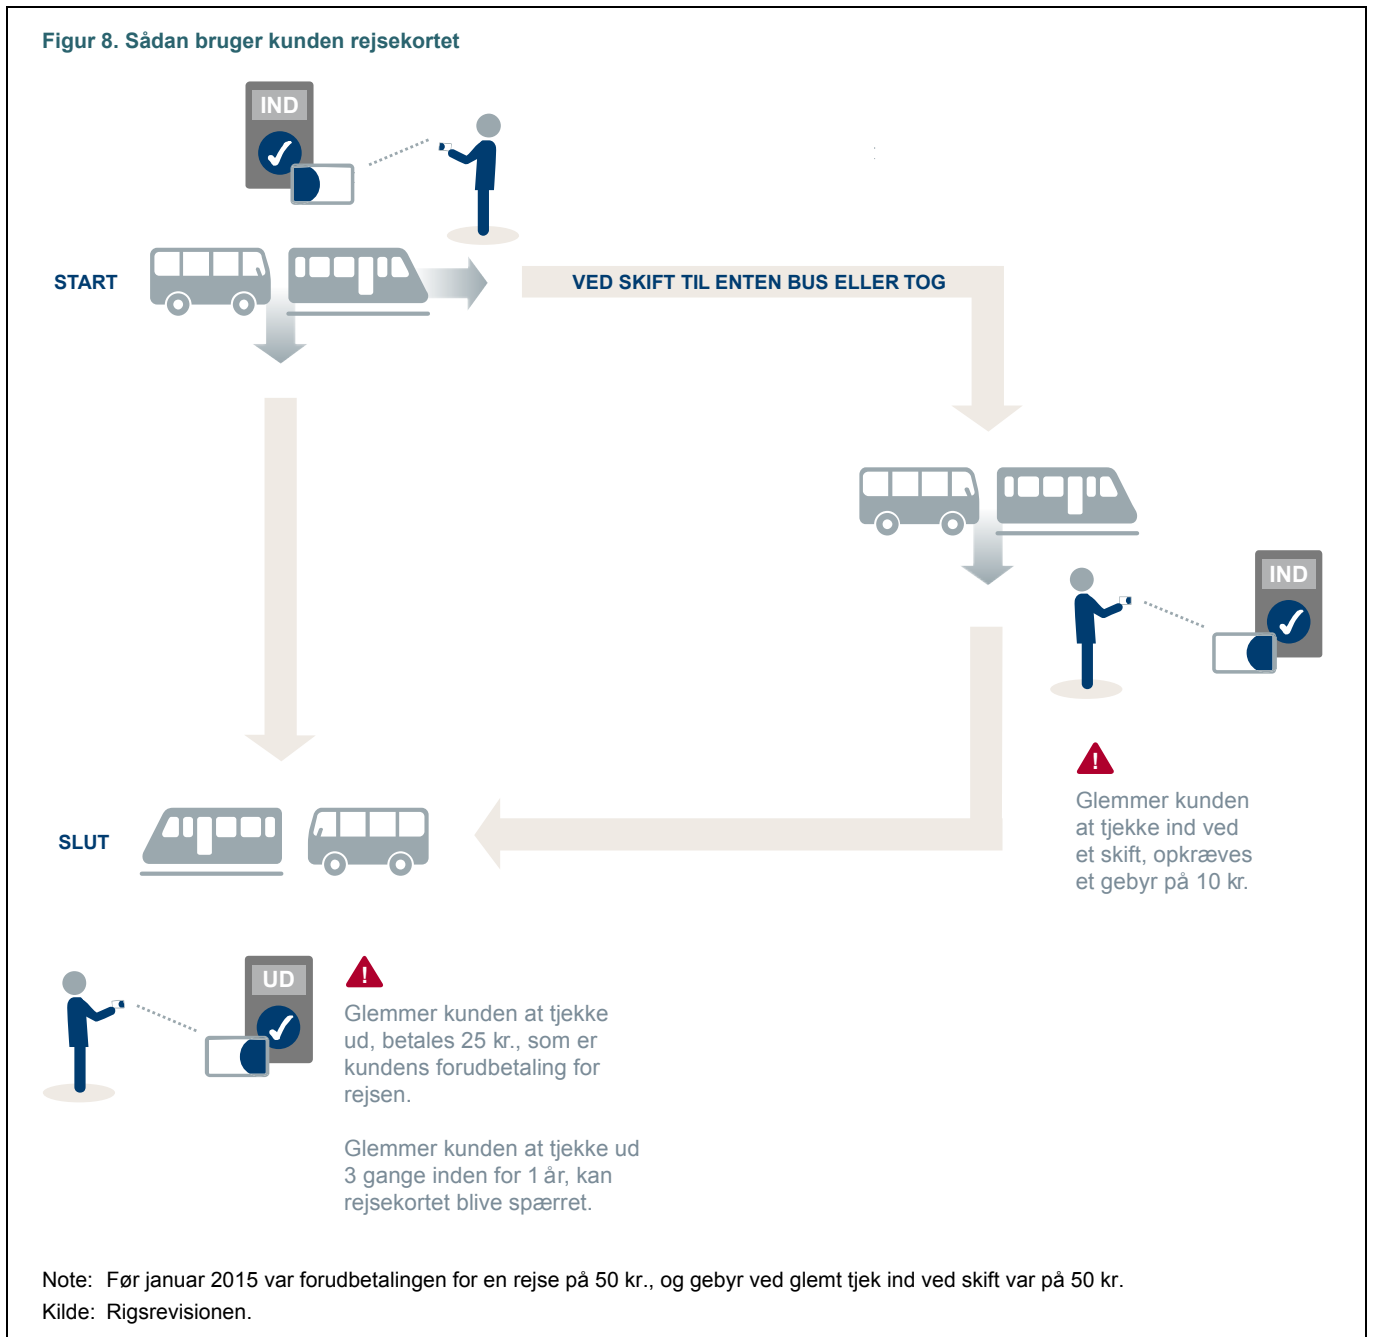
Figur 8. Sådan bruger kunden rejsekortet

IND

START

VED SKIFT TIL ENTEN BUS ELLER TOG

IND

Glemmer kunden at tjekke ind ved et skift, opkræves et gebyr på 10 kr.

SLUT

UD

Glemmer kunden at tjekke ud, betales 25 kr., som er kundens forudbetaling for rejsen.

Glemmer kunden at tjekke ud 3 gange inden for 1 år, kan rejsekortet blive spærret.

Note: Før januar 2015 var forudbetalingen for en rejse på 50 kr., og gebyr ved glemt tjek ind ved skift var på 50 kr.
Kilde: Rigsrevisionen.